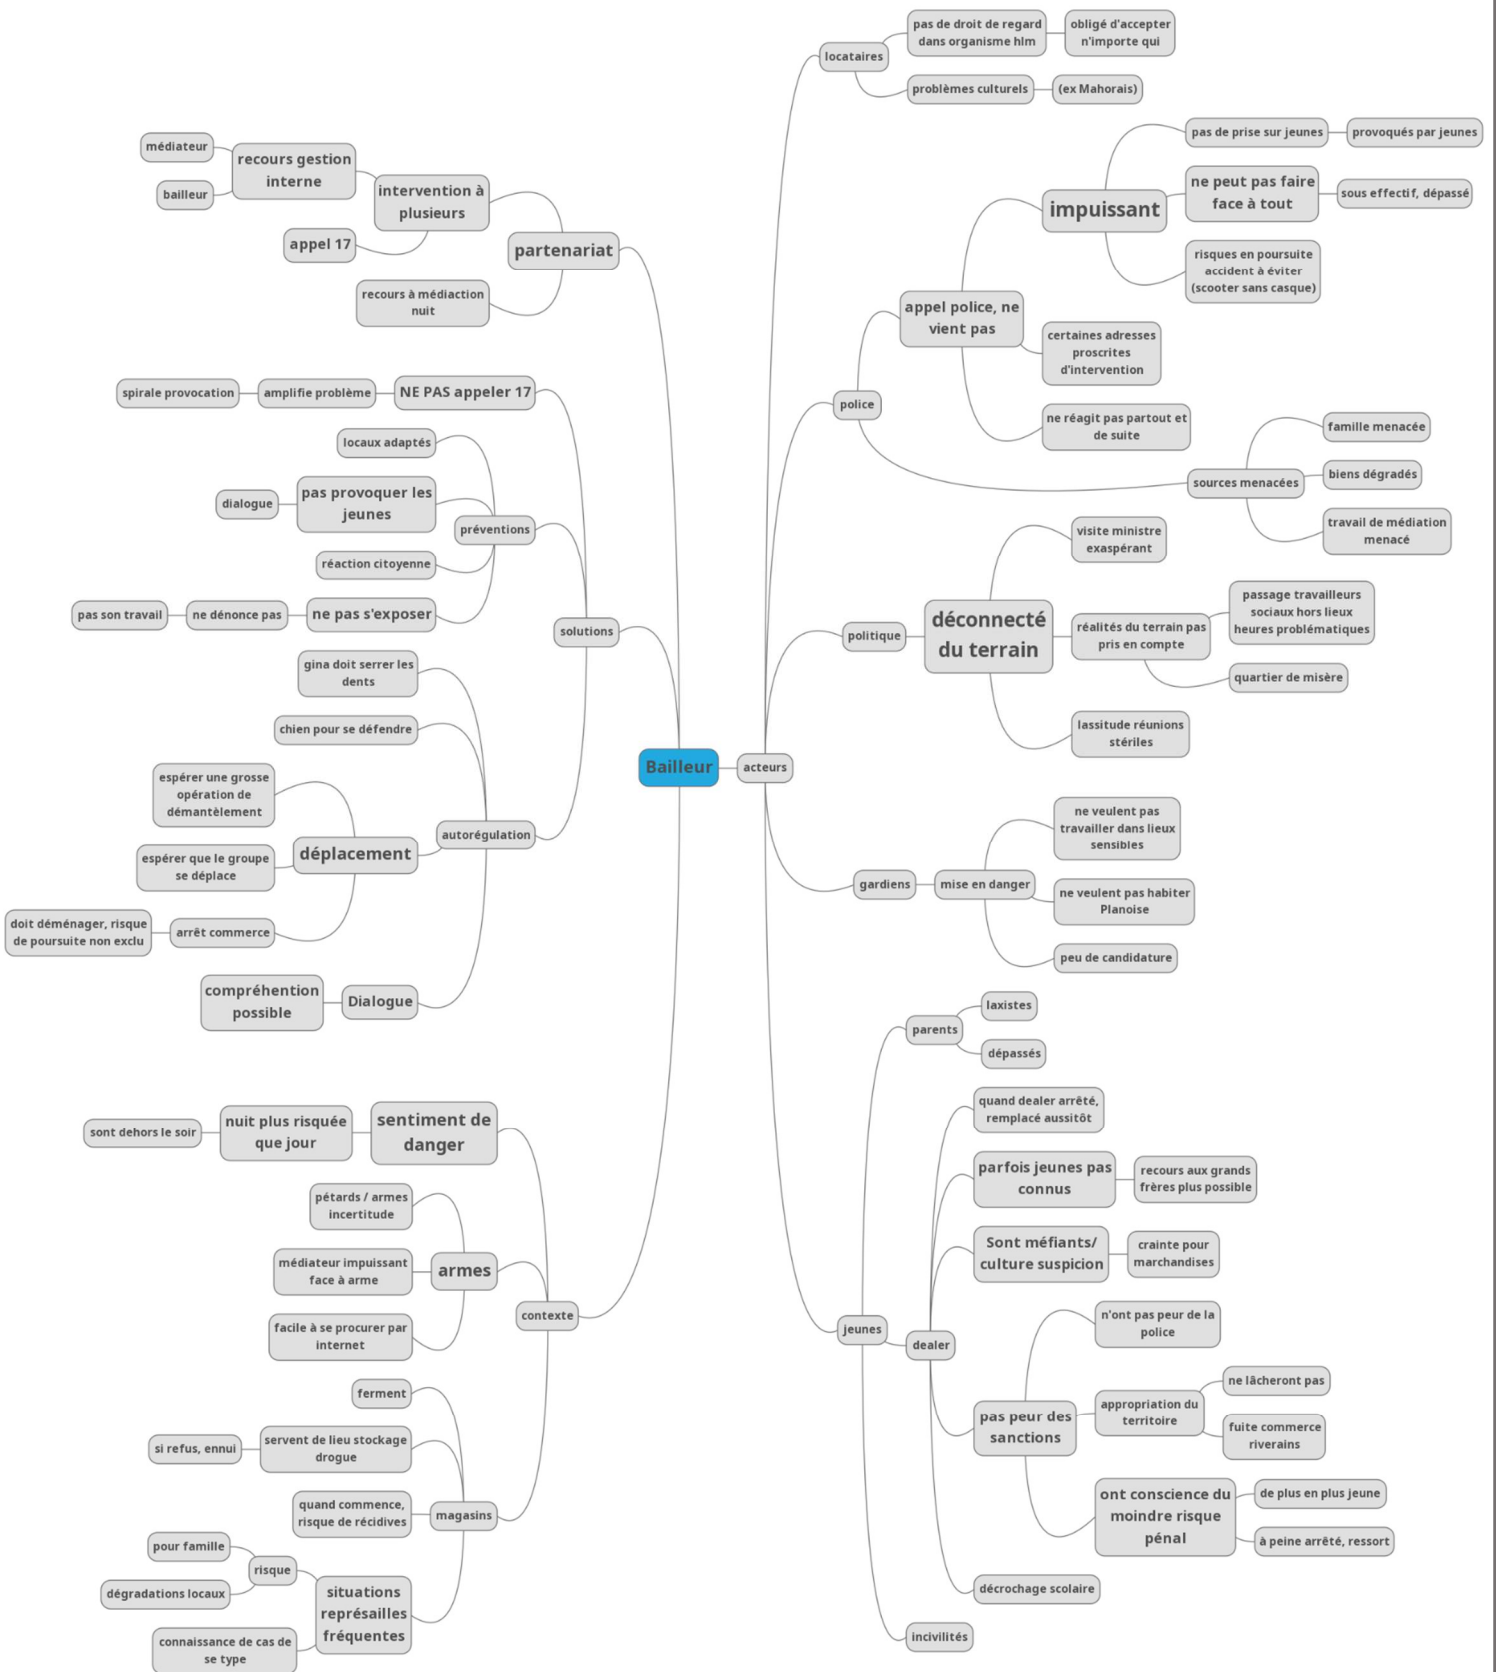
Bailleur

partenariat
intervention à plusieurs
recours gestion interne
médiateur
bailleur
appel 17
recours à médiaction nuit

solutions
NE PAS appeler 17
amplifie problème
spirale provocation
préventions
locaux adaptés
pas provoquer les jeunes
dialogue
réaction citoyenne
ne pas s'exposer
ne dénonce pas
pas son travail
autorégulation
gina doit serrer les dents
chien pour se défendre
déplacement
espérer une grosse opération de démantèlement
espérer que le groupe se déplace
arrêt commerce
doit déménager, risque de poursuite non exclu
Dialogue
compréhention possible

contexte
sentiment de danger
nuit plus risquée que jour
sont dehors le soir
armes
pétards / armes incertitude
médiateur impuissant face à arme
facile à se procurer par internet
magasins
ferment
servent de lieu stockage drogue
si refus, ennui
quand commence, risque de récidives
situations représailles fréquentes
risque
pour famille
dégradations locaux
connaissance de cas de se type

acteurs
locataires
pas de droit de regard dans organisme hlm
obligé d'accepter n'importe qui
problèmes culturels
(ex Mahorais)
police
appel police, ne vient pas
impuissant
pas de prise sur jeunes
provoqués par jeunes
ne peut pas faire face à tout
sous effectif, dépassé
risques en poursuite accident à éviter (scooter sans casque)
certaines adresses proscrites d'intervention
ne réagit pas partout et de suite
sources menacées
famille menacée
biens dégradés
travail de médiation menacé
politique
déconnecté du terrain
visite ministre exaspérant
réalités du terrain pas pris en compte
passage travailleurs sociaux hors lieux heures problématiques
quartier de misère
lassitude réunions stériles
gardiens
mise en danger
ne veulent pas travailler dans lieux sensibles
ne veulent pas habiter Planoise
peu de candidature
jeunes
parents
laxistes
dépassés
dealer
quand dealer arrêté, remplacé aussitôt
parfois jeunes pas connus
recours aux grands frères plus possible
Sont méfiants/ culture suspicion
crainte pour marchandises
pas peur des sanctions
n'ont pas peur de la police
appropriation du territoire
ne lâcheront pas
fuite commerce riverains
ont conscience du moindre risque pénal
de plus en plus jeune
à peine arrêté, ressort
décrochage scolaire
incivilités